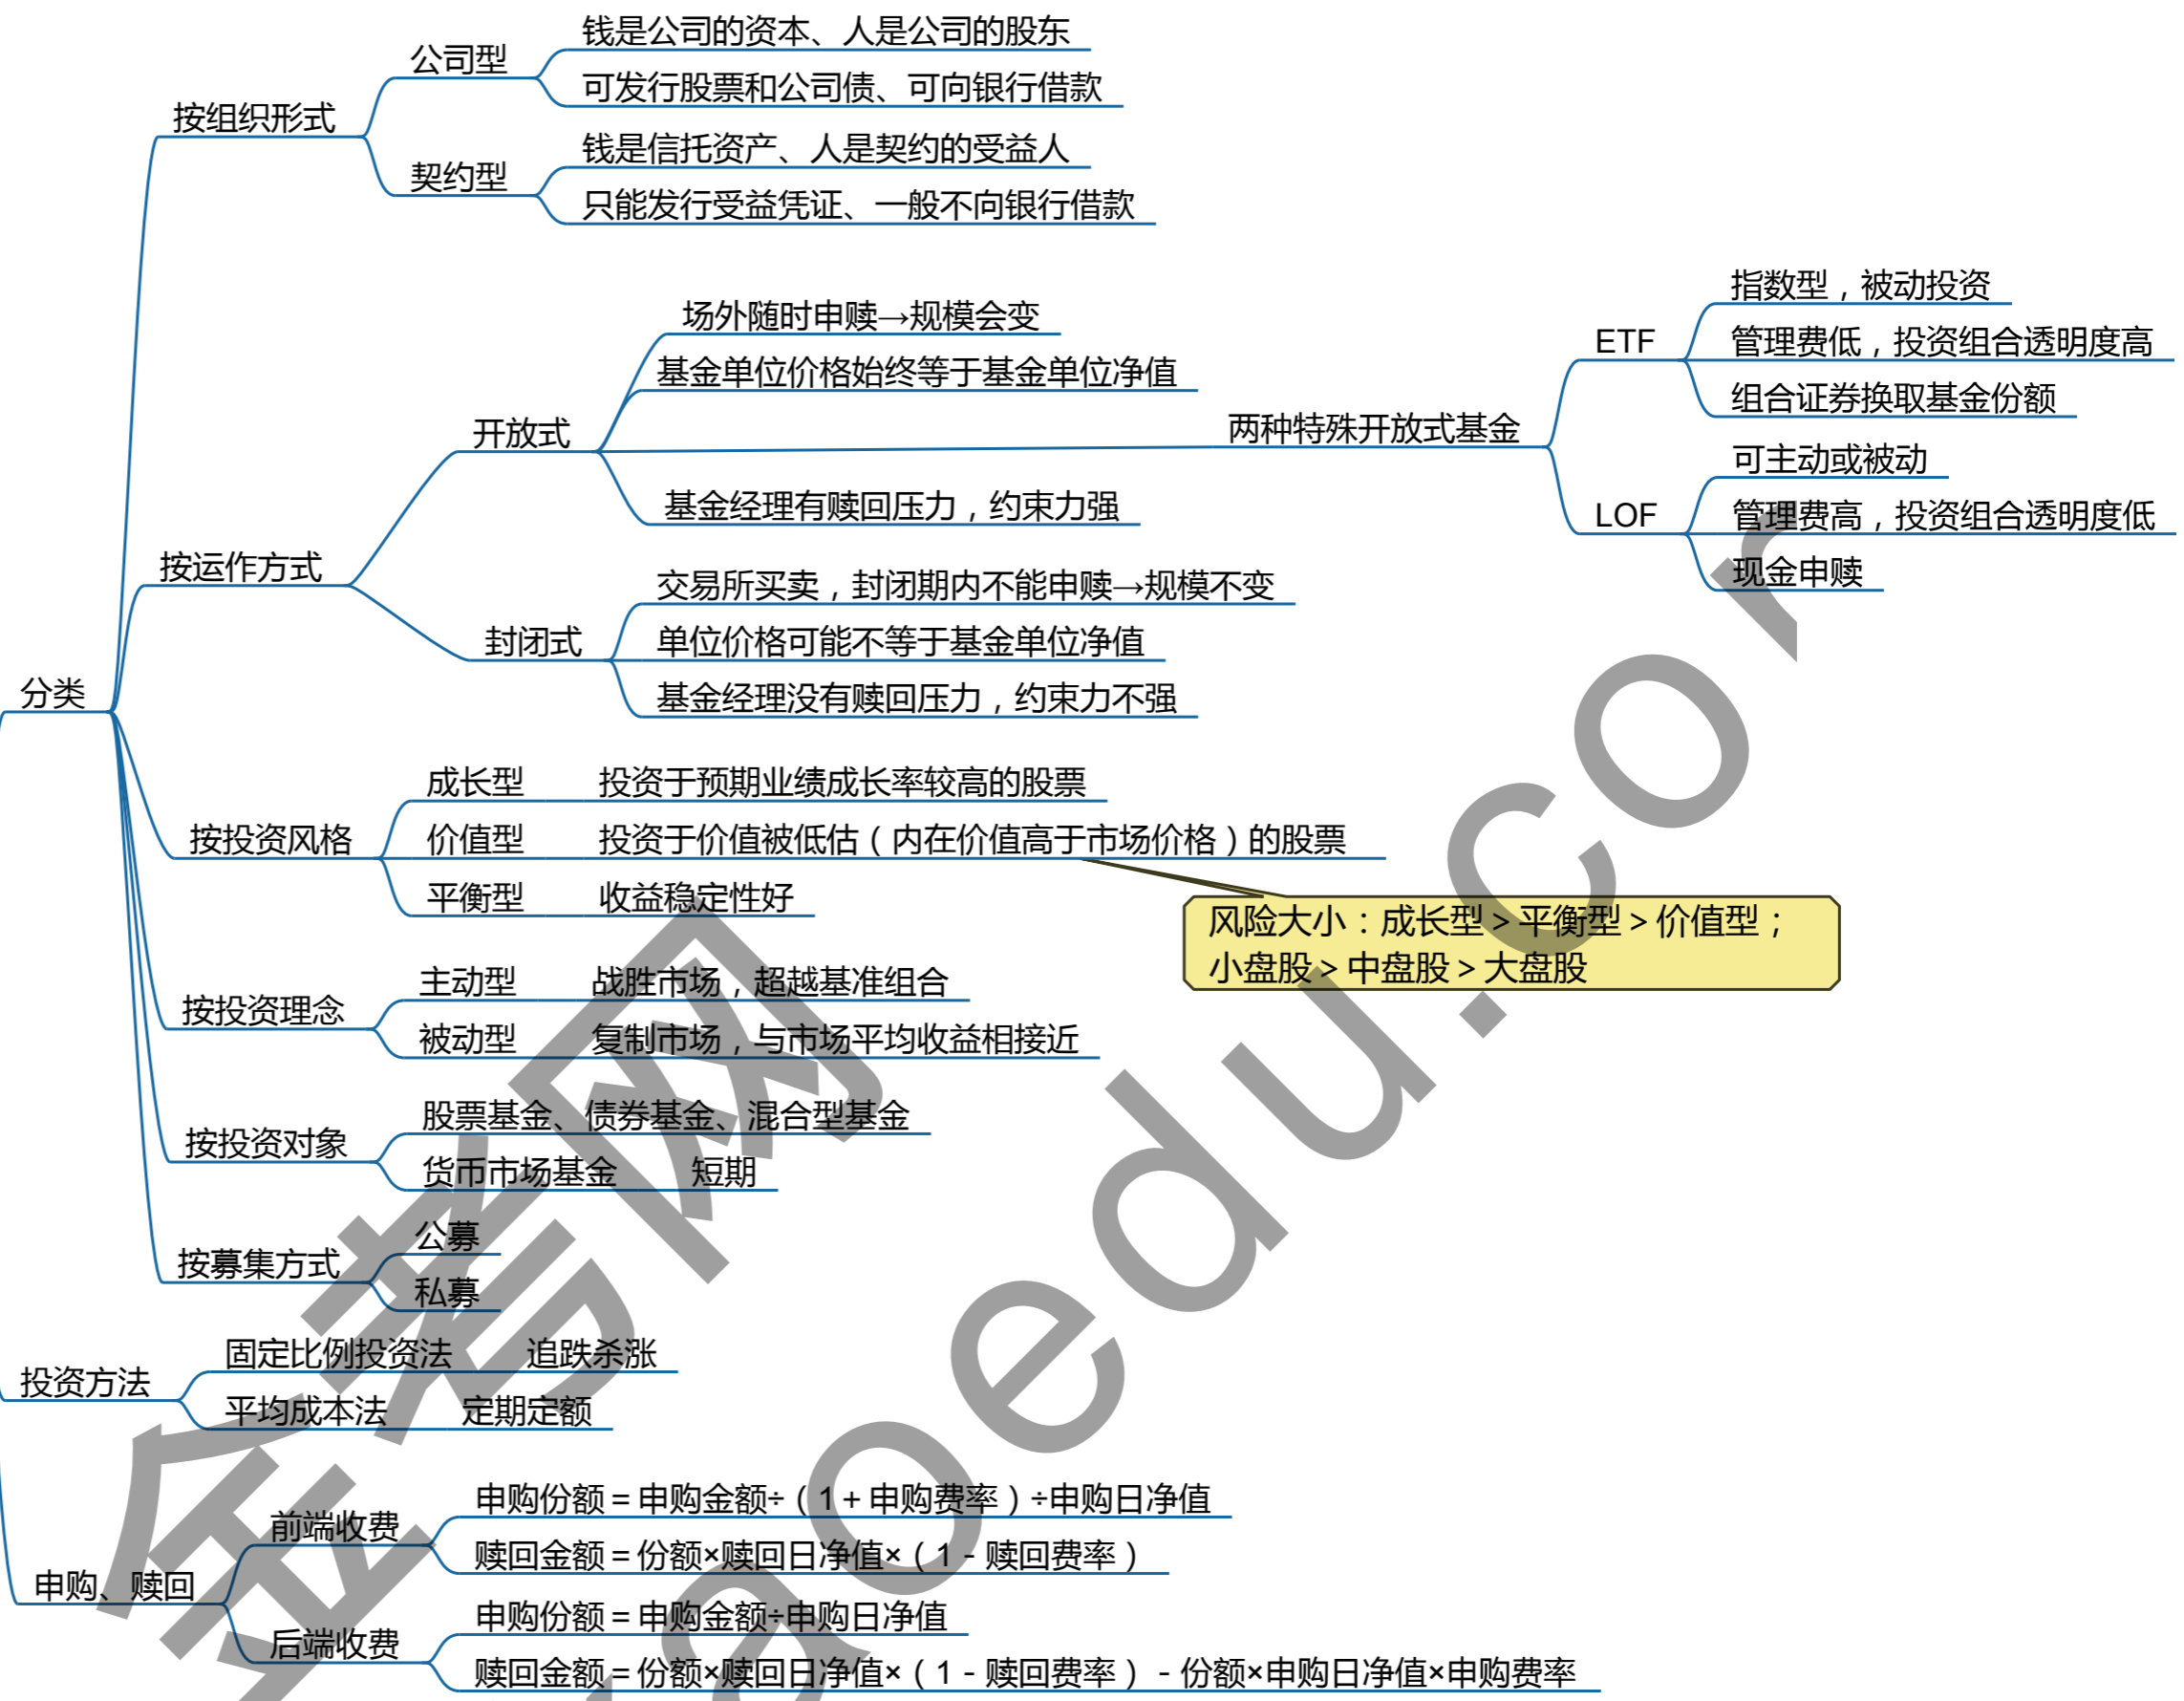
分类

按组织形式
公司型
钱是公司的资本、人是公司的股东
可发行股票和公司债、可向银行借款
契约型
钱是信托资产、人是契约的受益人
只能发行受益凭证、一般不向银行借款

按运作方式
开放式
场外随时申赎→规模会变
基金单位价格始终等于基金单位净值
两种特殊开放式基金
ETF
指数型，被动投资
管理费低，投资组合透明度高
组合证券换取基金份额
LOF
可主动或被动
管理费高，投资组合透明度低
现金申赎
基金经理有赎回压力，约束力强
封闭式
交易所买卖，封闭期内不能申赎→规模不变
单位价格可能不等于基金单位净值
基金经理没有赎回压力，约束力不强

按投资风格
成长型　投资于预期业绩成长率较高的股票
价值型　投资于价值被低估（内在价值高于市场价格）的股票
平衡型　收益稳定性好

风险大小：成长型＞平衡型＞价值型；
小盘股＞中盘股＞大盘股

按投资理念
主动型　战胜市场，超越基准组合
被动型　复制市场，与市场平均收益相接近

按投资对象
股票基金、债券基金、混合型基金
货币市场基金　短期

按募集方式
公募
私募

投资方法
固定比例投资法　追跌杀涨
平均成本法　定期定额

申购、赎回
前端收费
申购份额＝申购金额÷（1＋申购费率）÷申购日净值
赎回金额＝份额×赎回日净值×（1－赎回费率）
后端收费
申购份额＝申购金额÷申购日净值
赎回金额＝份额×赎回日净值×（1－赎回费率）－份额×申购日净值×申购费率

焚考网
gaoedu.co